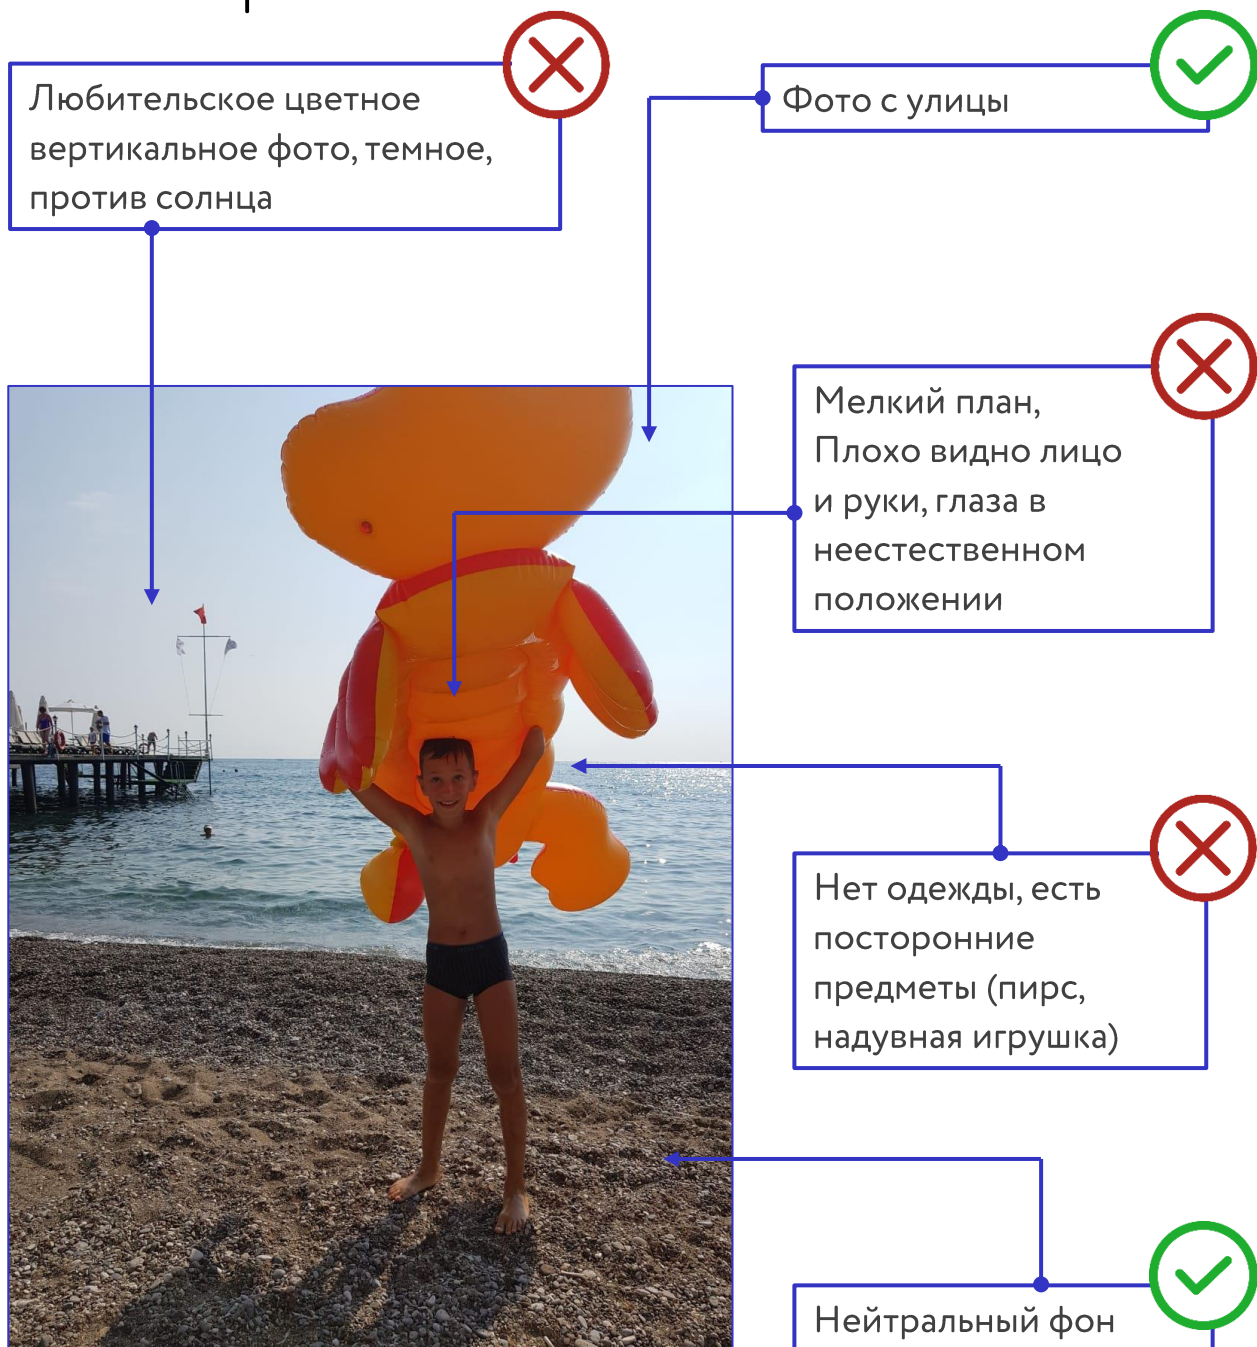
Любительское цветное вертикальное фото, темное, против солнца

Фото с улицы

Мелкий план, Плохо видно лицо и руки, глаза в неестественном положении

Нет одежды, есть посторонние предметы (пирс, надувная игрушка)

Нейтральный фон